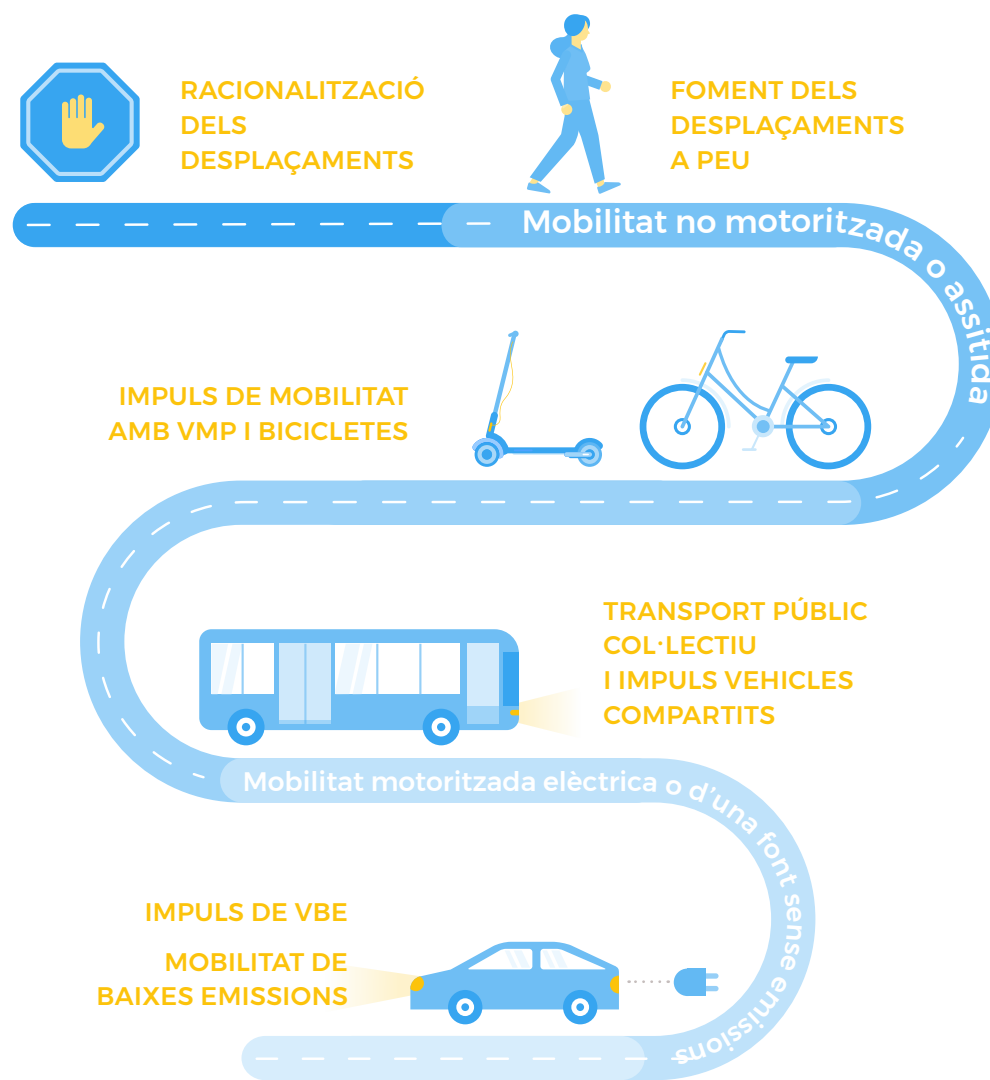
RACIONALITZACIÓ DELS DESPLAÇAMENTS

FOMENT DELS DESPLAÇAMENTS A PEU

Mobilitat no motoritzada o assitida

IMPULS DE MOBILITAT AMB VMP I BICICLETES

TRANSPORT PÚBLIC COL·LECTIU I IMPULS VEHICLES COMPARTITS

Mobilitat motoritzada elèctrica o d'una font sense emissions

IMPULS DE VBE

MOBILITAT DE BAIXES EMISSIONS